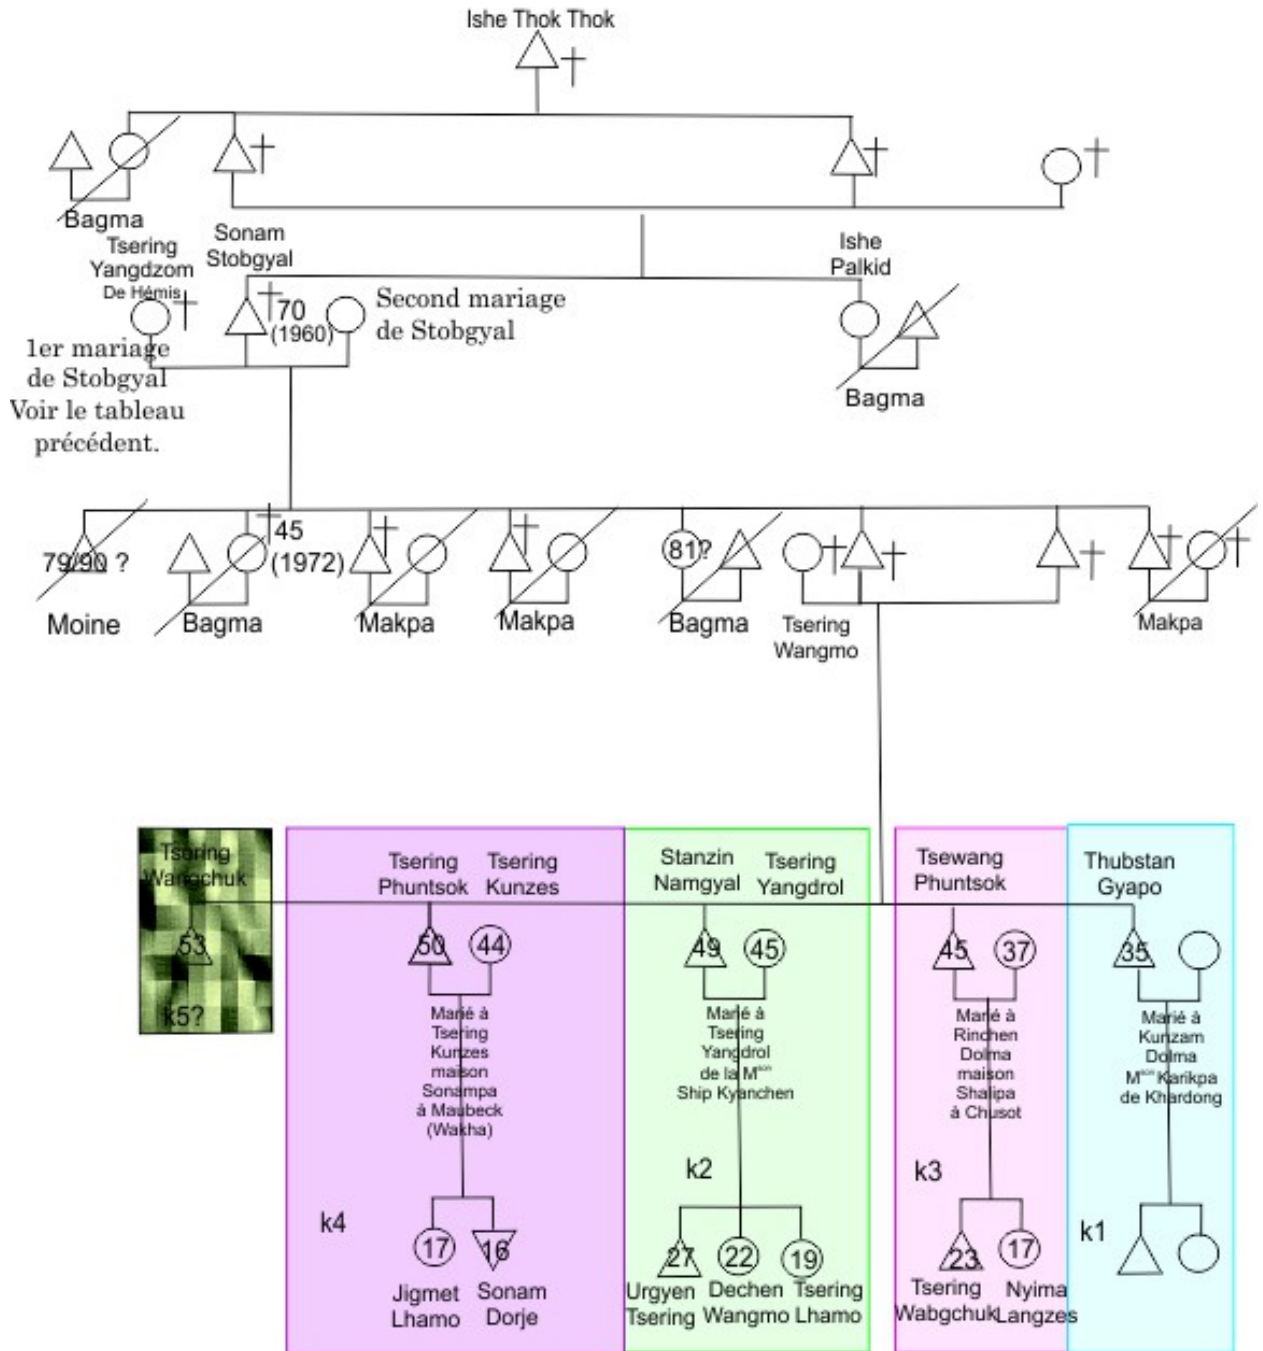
Ishe Thok Thok

Bagma

Tsering Yangdzom De Hémis

Sonam Stobgyal

Ishe Palkid

70 (1960)

Second mariage de Stobgyal

1er mariage de Stobgyal Voir le tableau précédent.

Bagma

79/90 ?

Moine

45 (1972)

Bagma

Makpa

Makpa

81?

Bagma

Tsering Wangmo

Makpa

Tsering Wangchuk

53

k5?

Tsering Phuntsok

Tsering Kunzes

50

44

Marié à Tsering Kunzes maison Sonampa à Maubeck (Wakha)

k4

17

16

Jigmet Lhamo

Sonam Dorje

Stanzin Namgyal

Tsering Yangdrol

49

45

Marié à Tsering Yangdrol de la M$^{son}$ Ship Kyanchen

k2

27

22

19

Urgyen Tsering

Dechen Wangmo

Tsering Lhamo

Tsewang Phuntsok

45

37

Marié à Rinchen Dolma maison Shalipa à Chusot

k3

23

17

Tsering Wabgchuk

Nyima Langzes

Thubstan Gyapo

35

Marié à Kunzam Dolma M$^{son}$ Karikpa de Khardong

k1